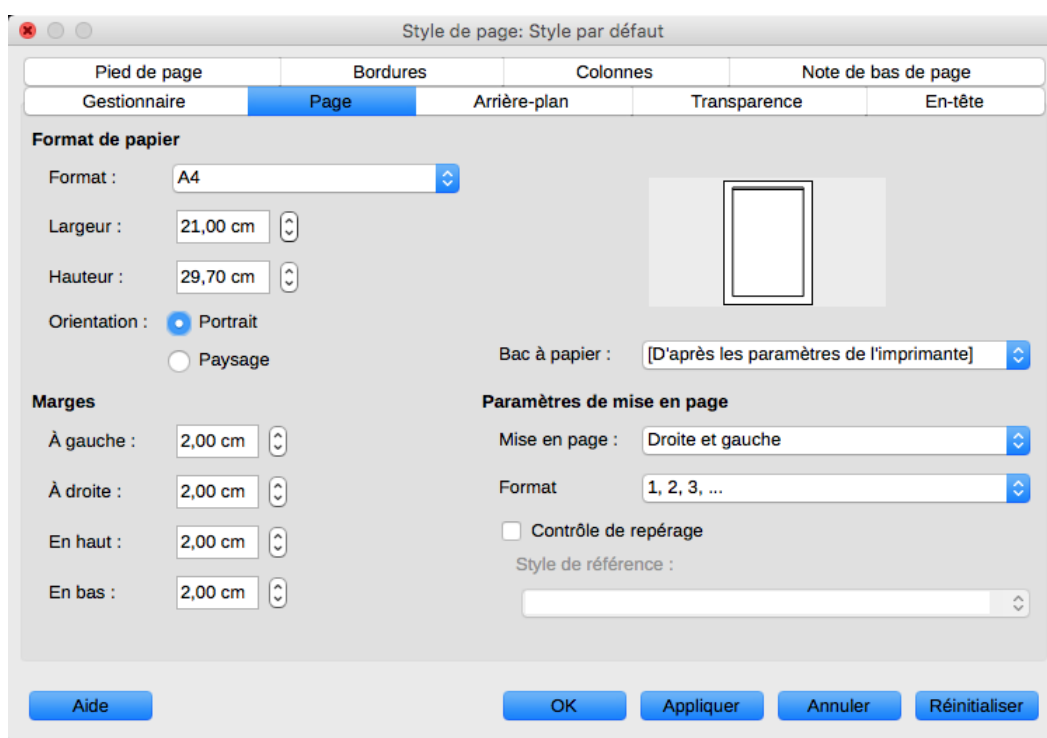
Style de page: Style par défaut

Pied de page | Bordures | Colonnes | Note de bas de page
Gestionnaire | Page | Arrière-plan | Transparence | En-tête

Format de papier

Format : A4

Largeur : 21,00 cm

Hauteur : 29,70 cm

Orientation : Portrait

Paysage

Bac à papier : [D'après les paramètres de l'imprimante]

Marges

À gauche : 2,00 cm

À droite : 2,00 cm

En haut : 2,00 cm

En bas : 2,00 cm

Paramètres de mise en page

Mise en page : Droite et gauche

Format 1, 2, 3, ...

Contrôle de repérage

Style de référence :

Aide

OK

Appliquer

Annuler

Réinitialiser